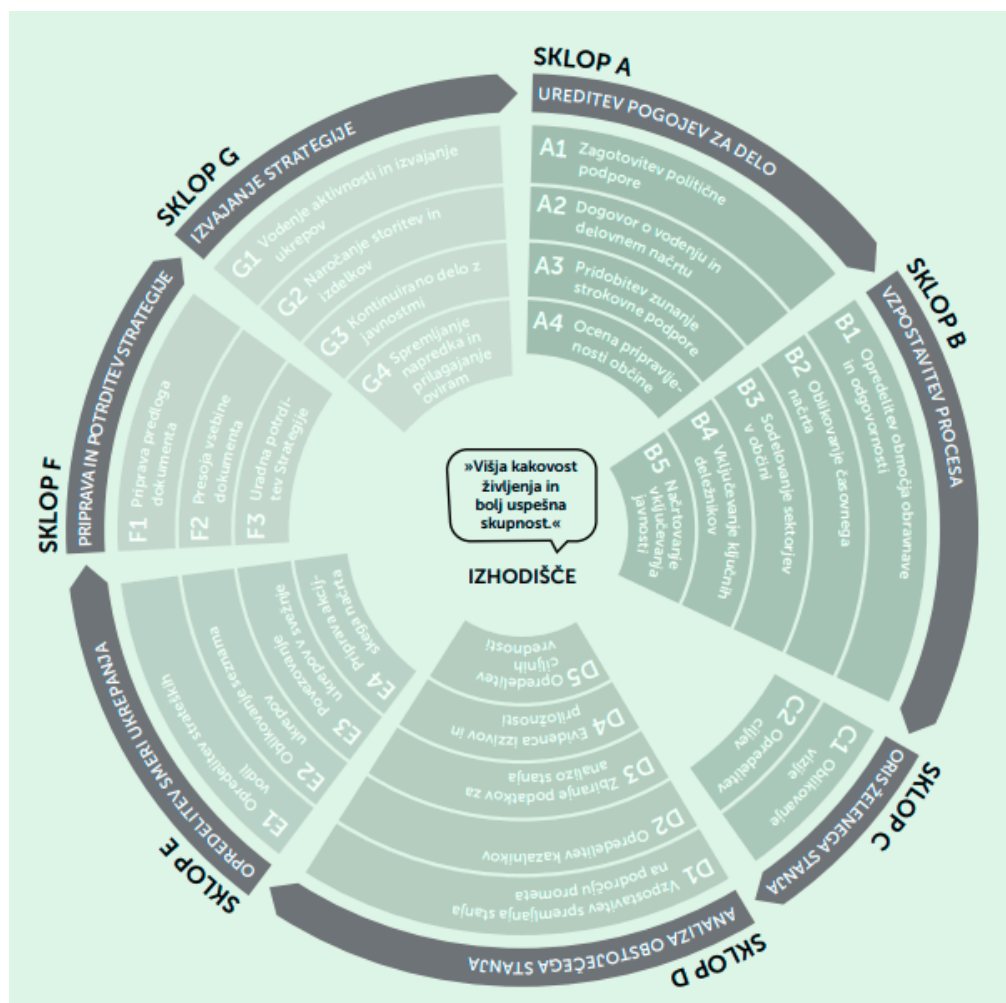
SKLOP A
UREDITEV POGOJEV ZA DELO
A1 Zagotovitev politične podpore
A2 Dogovor o vodenju in delovnem načrtu
A3 Pridobitev zunanje strokovne podpore
A4 Ocena pripravljenosti občine

SKLOP B
VZPOSTAVITEV PROCESA
B1 Opredelitev območja obravnave in odgovornosti
B2 Oblikovanje časovnega načrta
B3 Sodelovanje sektorjev v občini
B4 Vključevanje ključnih deležnikov
B5 Načrtovanje vključevanja javnosti

SKLOP C
ORIS ŽELENEGA STANJA
C1 Oblikovanje vizije
C2 Opredelitev ciljev

SKLOP D
ANALIZA OBSTOJEČEGA STANJA
D1 Vzpostavitev spremljanja stanja na področju prometa
D2 Opredelitev kazalnikov
D3 Zbiranje podatkov za analizo stanja
D4 Evidenca izzivov in priložnosti
D5 Opredelitev ciljnih vrednosti

SKLOP E
OPREDELITEV SMERI UKREPANJA
E1 Opredelitev strateških vodil
E2 Oblikovanje seznama ukrepov
E3 Povezovanje ukrepov v svežnje
E4 Priprava akcijskega načrta

SKLOP F
PRIPRAVA IN POTRDITEV STRATEGIJE
F1 Priprava predloga dokumenta
F2 Presoja vsebine dokumenta
F3 Uradna potrditev Strategije

SKLOP G
IZVAJANJE STRATEGIJE
G1 Vodenje aktivnosti in izvajanje ukrepov
G2 Naročanje storitev in izdelkov
G3 Kontinuirano delo z javnostmi
G4 Spremljanje napredka in prilagajanje oviram

»Višja kakovost življenja in bolj uspešna skupnost.«
IZHODIŠČE